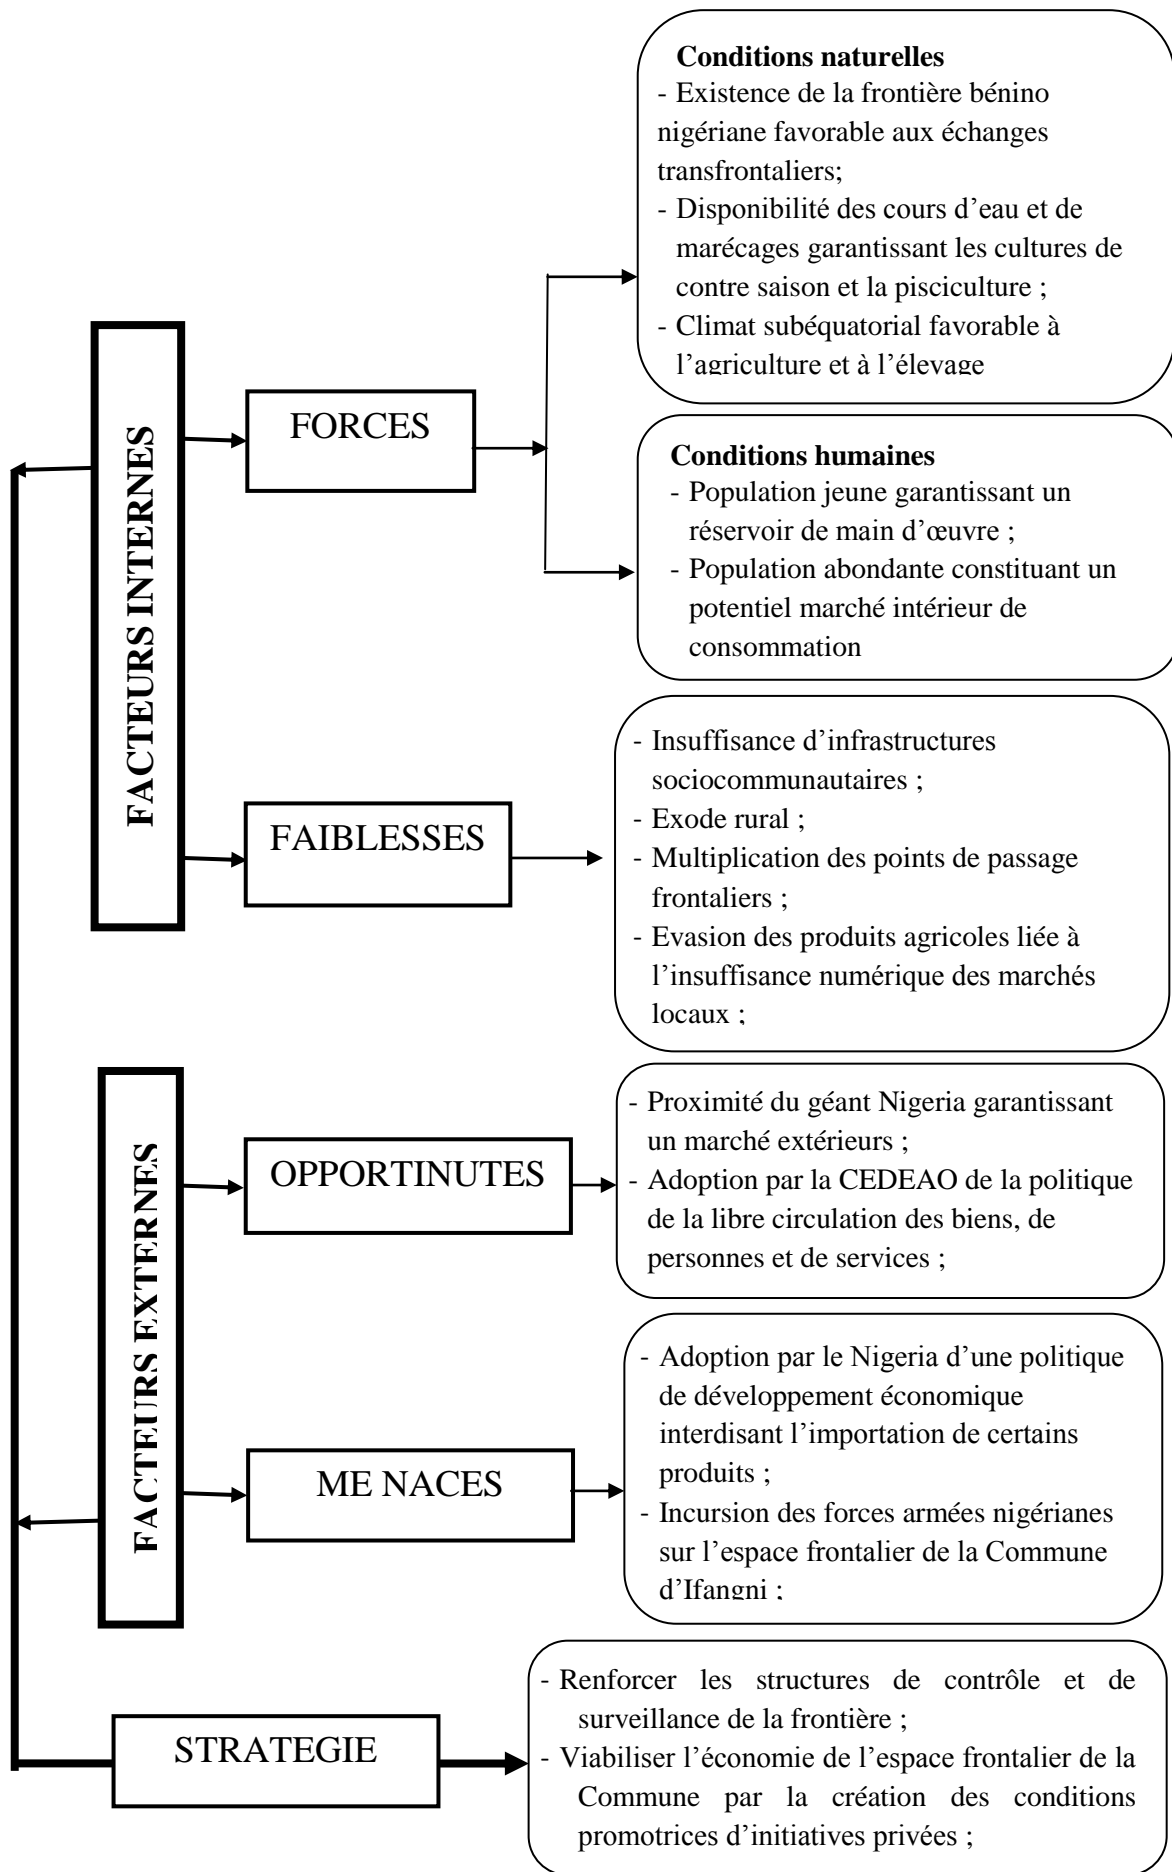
FACTEURS INTERNES

FORCES

Conditions naturelles
- Existence de la frontière bénino nigériane favorable aux échanges transfrontaliers;
- Disponibilité des cours d'eau et de marécages garantissant les cultures de contre saison et la pisciculture ;
- Climat subéquatorial favorable à l'agriculture et à l'élevage

Conditions humaines
- Population jeune garantissant un réservoir de main d'œuvre ;
- Population abondante constituant un potentiel marché intérieur de consommation

FAIBLESSES

- Insuffisance d'infrastructures sociocommunautaires ;
- Exode rural ;
- Multiplication des points de passage frontaliers ;
- Evasion des produits agricoles liée à l'insuffisance numérique des marchés locaux ;

FACTEURS EXTERNES

OPPORTINUTES

- Proximité du géant Nigeria garantissant un marché extérieurs ;
- Adoption par la CEDEAO de la politique de la libre circulation des biens, de personnes et de services ;

ME NACES

- Adoption par le Nigeria d'une politique de développement économique interdisant l'importation de certains produits ;
- Incursion des forces armées nigérianes sur l'espace frontalier de la Commune d'Ifangni ;

STRATEGIE

- Renforcer les structures de contrôle et de surveillance de la frontière ;
- Viabiliser l'économie de l'espace frontalier de la Commune par la création des conditions promotrices d'initiatives privées ;